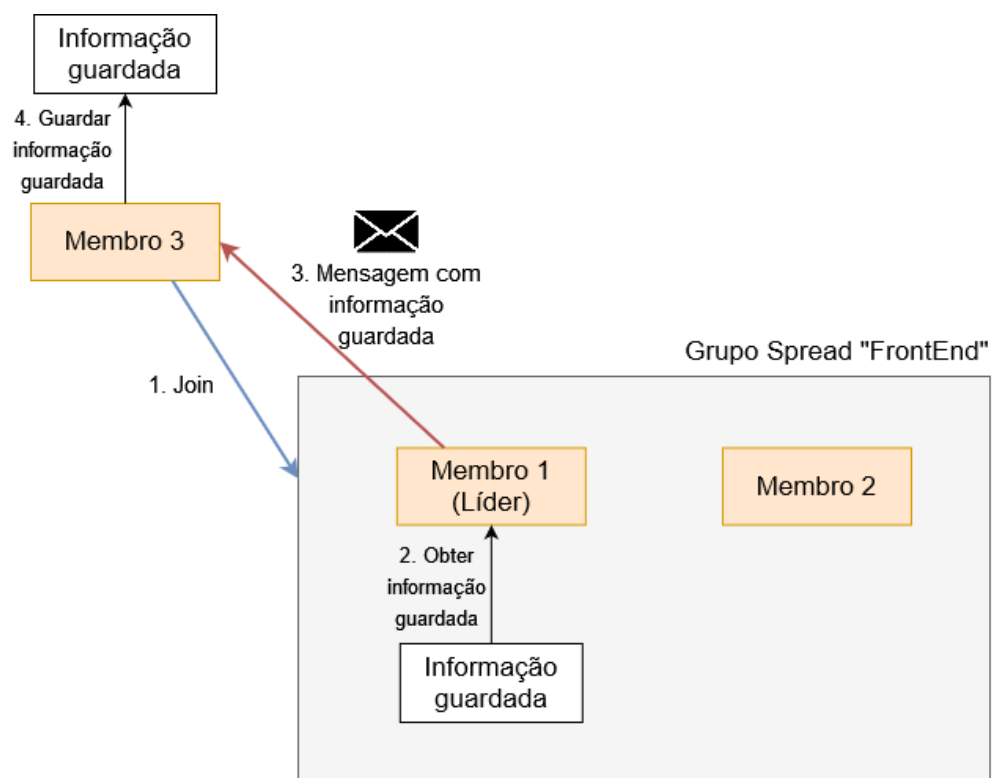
Informação guardada

4. Guardar informação guardada

Membro 3

3. Mensagem com informação guardada

Grupo Spread "FrontEnd"

1. Join

Membro 1 (Líder)

Membro 2

2. Obter informação guardada

Informação guardada